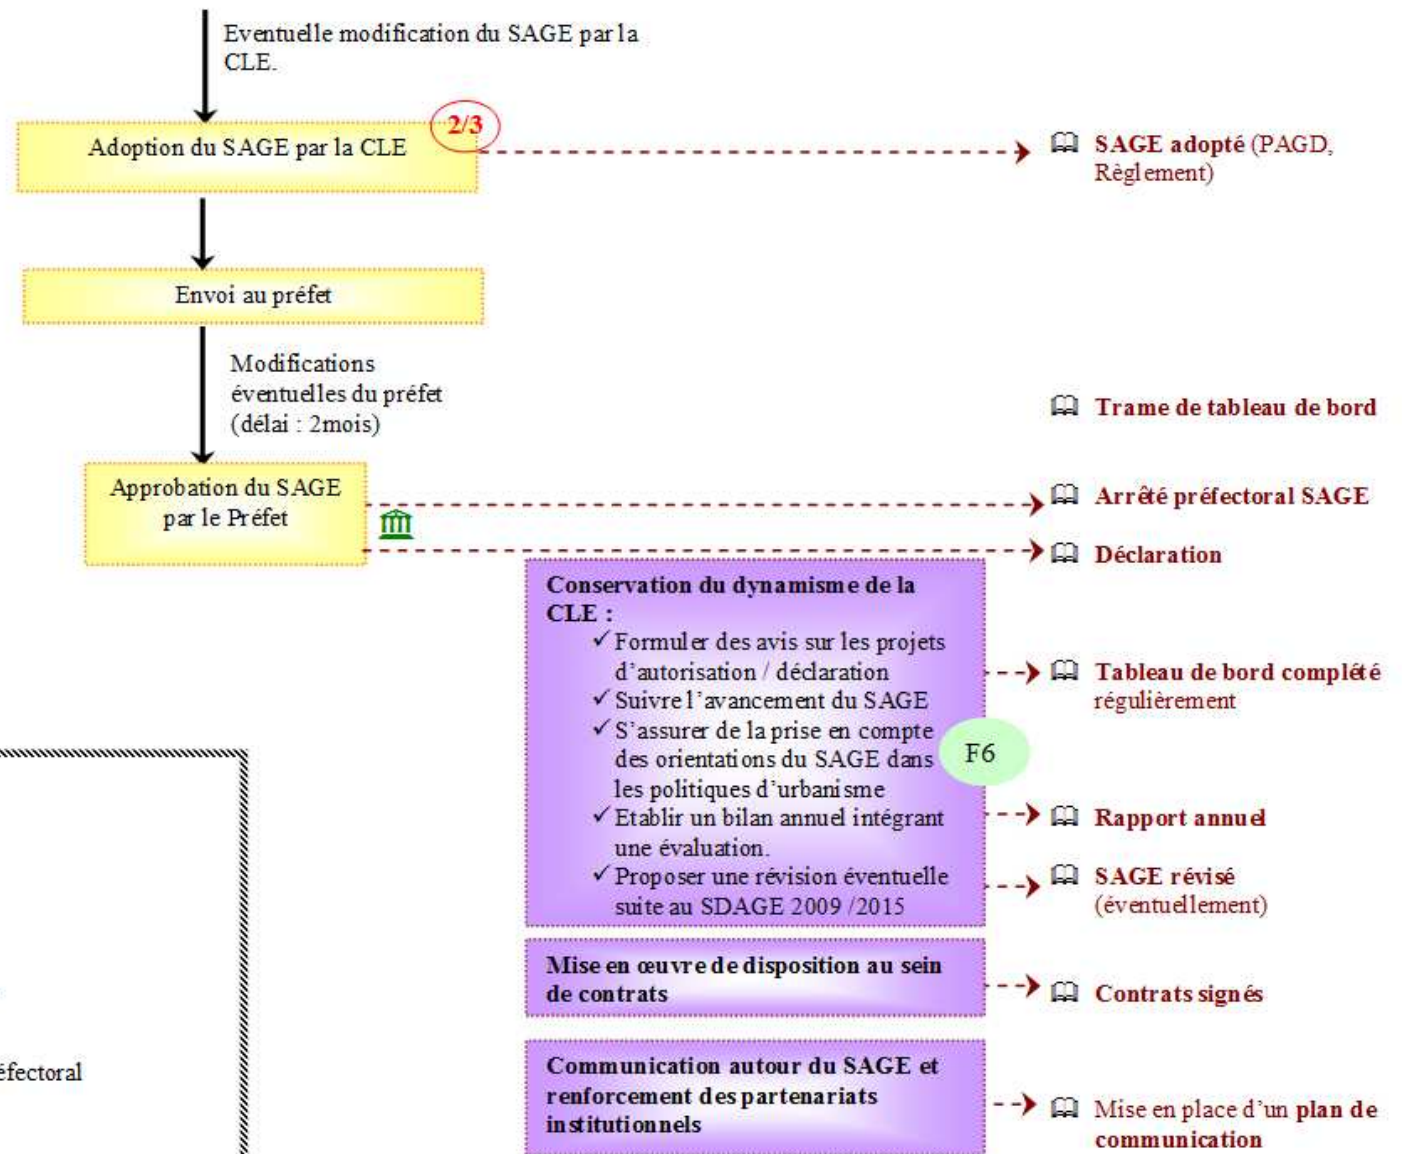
Eventuelle modification du SAGE par la CLE.

Adoption du SAGE par la CLE

2/3

SAGE adopté (PAGD, Règlement)

Envoi au préfet

Modifications éventuelles du préfet (délai : 2mois)

Trame de tableau de bord

Approbation du SAGE par le Préfet

Arrêté préfectoral SAGE

Déclaration

Conservation du dynamisme de la CLE :
✓ Formuler des avis sur les projets d'autorisation / déclaration
✓ Suivre l'avancement du SAGE
✓ S'assurer de la prise en compte des orientations du SAGE dans les politiques d'urbanisme
✓ Etablir un bilan annuel intégrant une évaluation.
✓ Proposer une révision éventuelle suite au SDAGE 2009 /2015

F6

Tableau de bord complété régulièrement

Rapport annuel

SAGE révisé (éventuellement)

Mise en œuvre de disposition au sein de contrats

Contrats signés

Communication autour du SAGE et renforcement des partenariats institutionnels

Mise en place d'un plan de communication

éfectoral